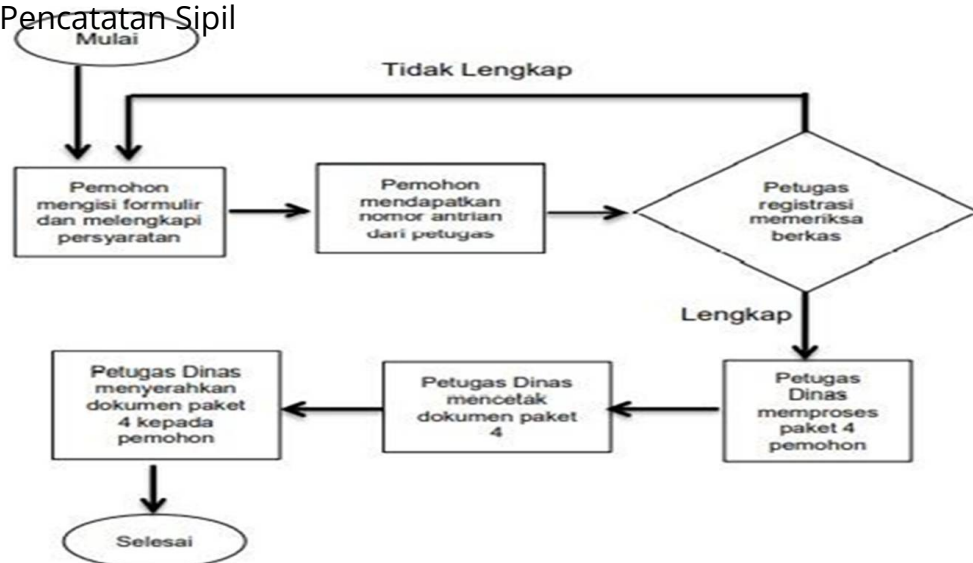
Pencatatan Sipil

Mulai

Tidak Lengkap

Pemohon mengisi formulir dan melengkapi persyaratan

Pemohon mendapatkan nomor antrian dari petugas

Petugas registrasi memeriksa berkas

Lengkap

Petugas Dinas memproses paket 4 pemohon

Petugas Dinas mencetak dokumen paket 4

Petugas Dinas menyerahkan dokumen paket 4 kepada pemohon

Selesai